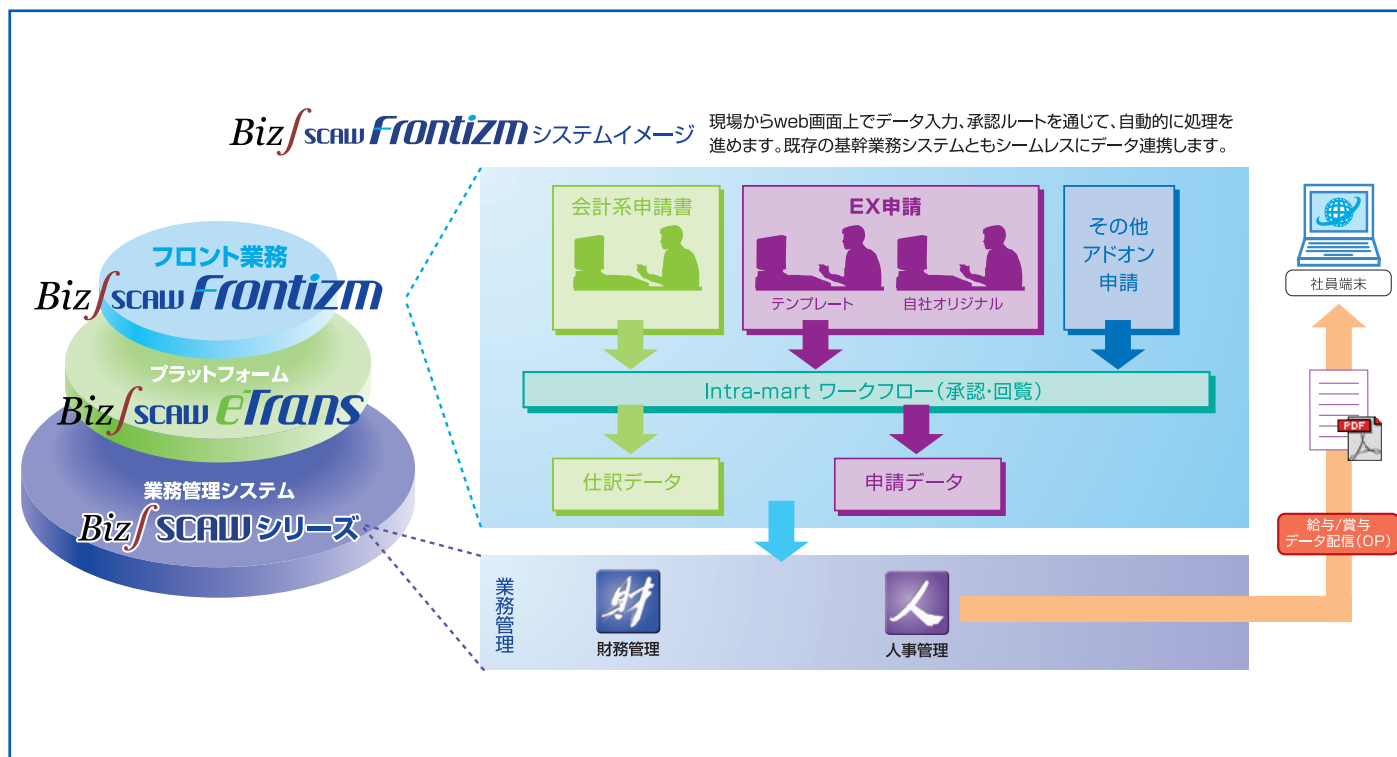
Biz∫SCAW Frontizm システムイメージ

現場からweb画面上でデータ入力、承認ルートを通じて、自動的に処理を進めます。既存の基幹業務システムともシームレスにデータ連携します。

フロント業務
Biz∫SCAW Frontizm

プラットフォーム
Biz∫SCAW eTrans

業務管理システム
Biz∫SCAW シリーズ

会計系申請書

EX申請
テンプレート
自社オリジナル

その他アドオン申請

Intra-mart ワークフロー（承認・回覧）

仕訳データ

申請データ

社員端末

PDF

給与/賞与データ配信（OP）

業務管理

財

財務管理

人

人事管理